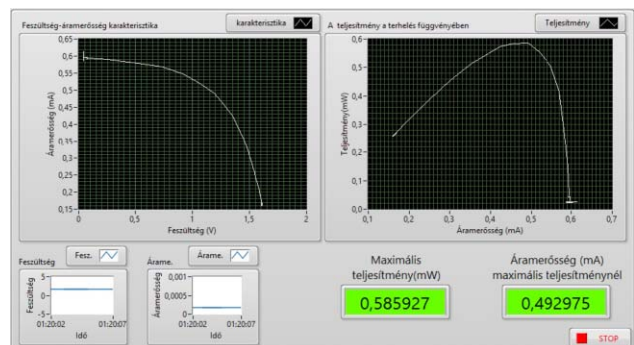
Feszültség-áramerősség karakterisztika
karakterisztika
0,65
0,6
0,55
0,5
0,45
0,4
0,35
0,3
0,25
0,2
0,15
Áramerősség (mA)
0
0,5
1
1,5
2
Feszültség (V)

A teljesítmény a terhelés függvényében
Teljesítmény
0,6
0,5
0,4
0,3
0,2
0,1
0,0
Teljesítmény(mW)
0,1
0,2
0,3
0,4
0,5
0,6
0,7
Áramerősség (mA)

Feszültség
Fesz.
5
0
-5
Feszültség
01:20:02
01:20:07
Idő

Árame.
Árame.
0,001
0,0005
0
Áramerősség
01:20:02
01:20:07
Idő

Maximális teljesítmény(mW)
0,585927

Áramerősség (mA) maximális teljesítménynél
0,492975

STOP